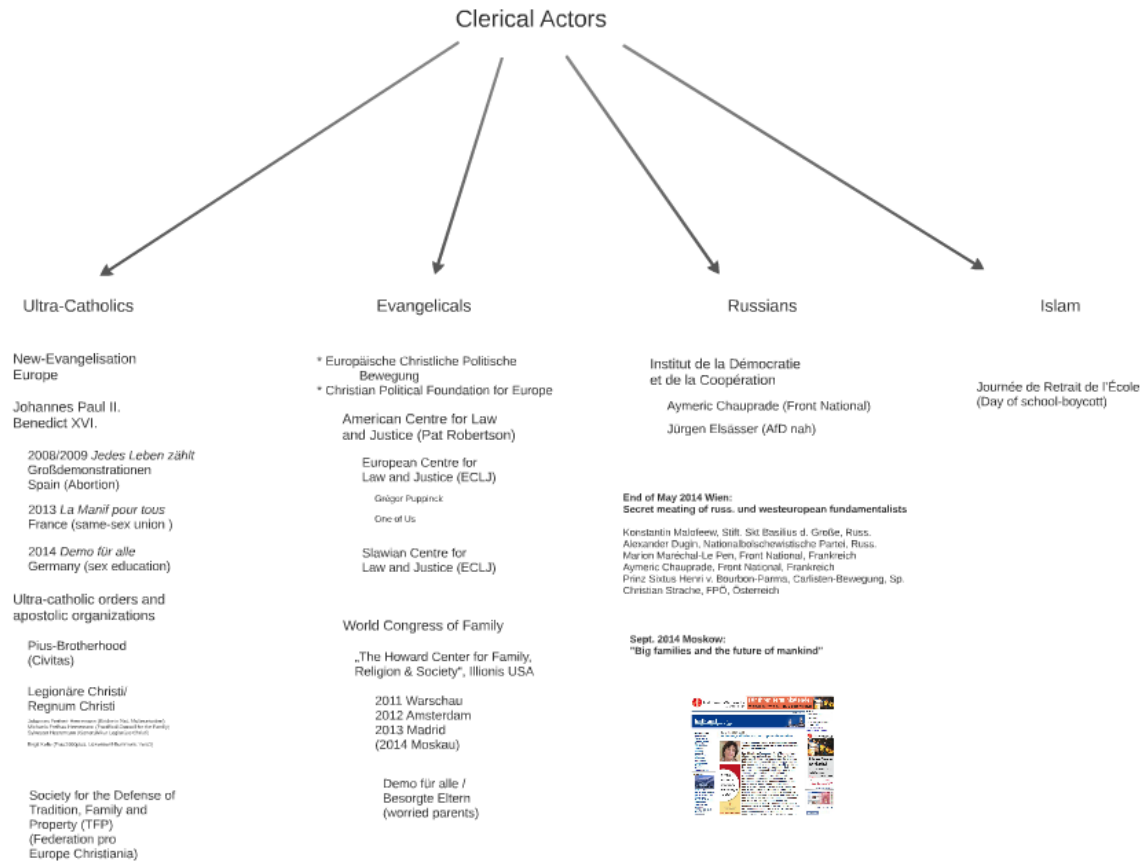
Clerical Actors

Ultra-Catholics

New-Evangelisation
Europe

Johannes Paul II.
Benedict XVI.

2008/2009 *Jedes Leben zählt*
Großdemonstrationen
Spain (Abortion)

2013 *La Manif pour tous*
France (same-sex union )

2014 *Demo für alle*
Germany (sex education)

Ultra-catholic orders and apostolic organizations

Pius-Brotherhood
(Civitas)

Legionäre Christi/
Regnum Christi

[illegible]

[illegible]

Society for the Defense of Tradition, Family and Property (TFP)
(Federation pro Europe Christiania)

Evangelicals

* Europäische Christliche Politische Bewegung
* Christian Political Foundation for Europe

American Centre for Law and Justice (Pat Robertson)

European Centre for Law and Justice (ECLJ)

Grégor Puppinck

One of Us

Slawian Centre for Law and Justice (ECLJ)

World Congress of Family

„The Howard Center for Family, Religion & Society", Illinois USA

2011 Warschau
2012 Amsterdam
2013 Madrid
(2014 Moskau)

Demo für alle /
Besorgte Eltern
(worried parents)

Russians

Institut de la Démocratie
et de la Coopération

Aymeric Chauprade (Front National)

Jürgen Elsässer (AfD nah)

End of May 2014 Wien:
Secret meating of russ. und westeuropean fundamentalists

Konstantin Malofeew, Stift. Skt Basilius d. Große, Russ.
Alexander Dugin, Nationalbolschewistische Partei, Russ.
Marion Maréchal-Le Pen, Front National, Frankreich
Aymeric Chauprade, Front National, Frankreich
Prinz Sixtus Henri v. Bourbon-Parma, Carlisten-Bewegung, Sp.
Christian Strache, FPÖ, Österreich

Sept. 2014 Moskow:
"Big families and the future of mankind"

Islam

Journée de Retrait de l'École
(Day of school-boycott)